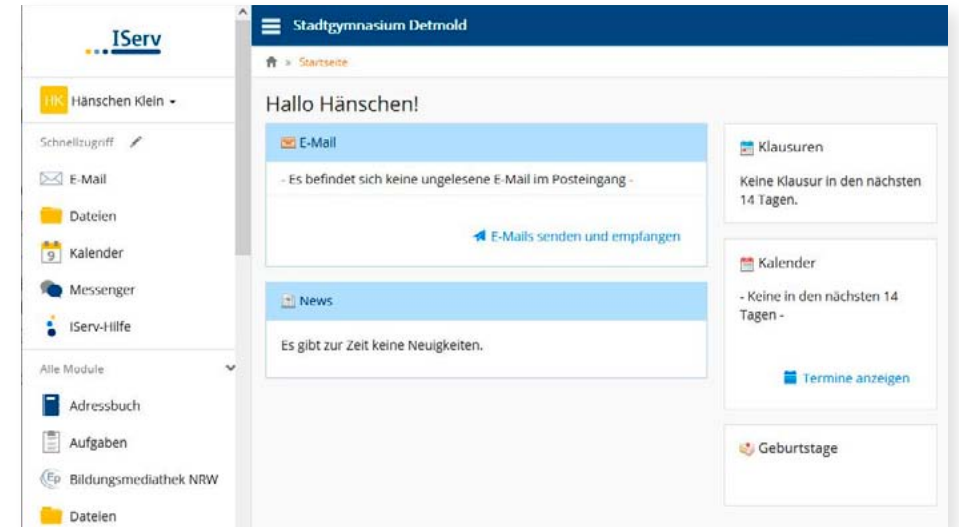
IServ

HK Hänschen Klein

Schnellzugriff

E-Mail

Dateien

9 Kalender

Messenger

IServ-Hilfe

Alle Module

Adressbuch

Aufgaben

Bildungsmediathek NRW

Dateien

Stadtgymnasium Detmold

» Startseite

Hallo Hänschen!

E-Mail

- Es befindet sich keine ungelesene E-Mail im Posteingang -

E-Mails senden und empfangen

News

Es gibt zur Zeit keine Neuigkeiten.

Klausuren

Keine Klausur in den nächsten 14 Tagen.

Kalender

- Keine in den nächsten 14 Tagen -

Termine anzeigen

Geburtstage